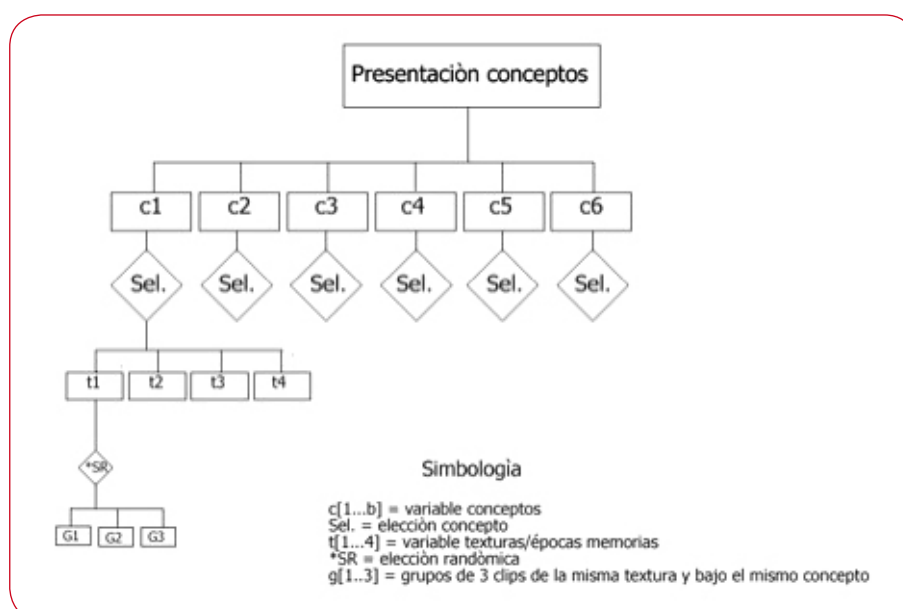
Presentaciòn conceptos

c1 c2 c3 c4 c5 c6

Sel. Sel. Sel. Sel. Sel. Sel.

t1 t2 t3 t4

*SR

G1 G2 G3

Simbologìa

c[1...b] = variable conceptos
Sel. = elecciòn concepto
t[1...4] = variable texturas/épocas memorias
*SR = elecciòn randòmica
g[1..3] = grupos de 3 clips de la misma textura y bajo el mismo concepto